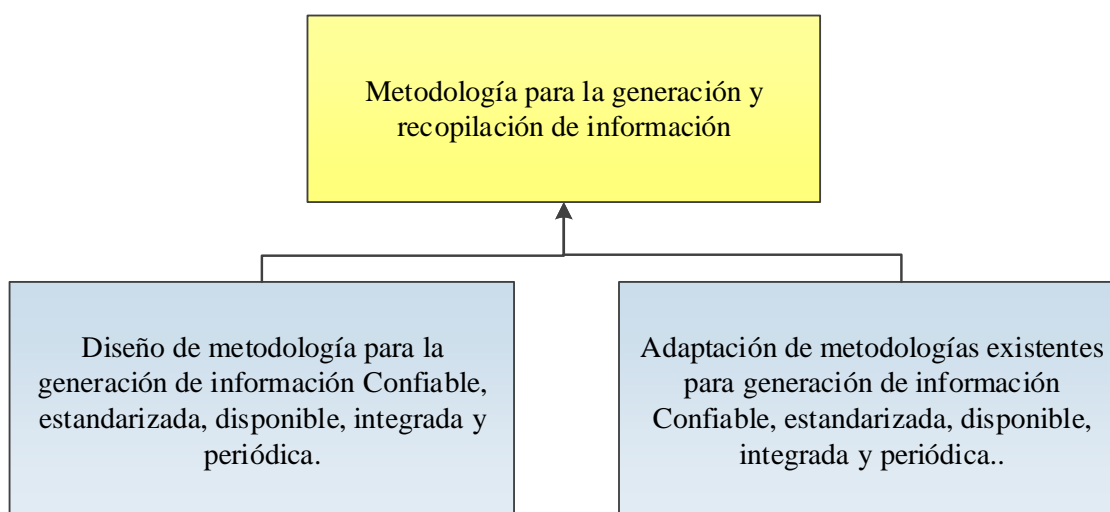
Metodología para la generación y recopilación de información

Diseño de metodología para la generación de información Confiable, estandarizada, disponible, integrada y periódica.

Adaptación de metodologías existentes para generación de información Confiable, estandarizada, disponible, integrada y periódica..